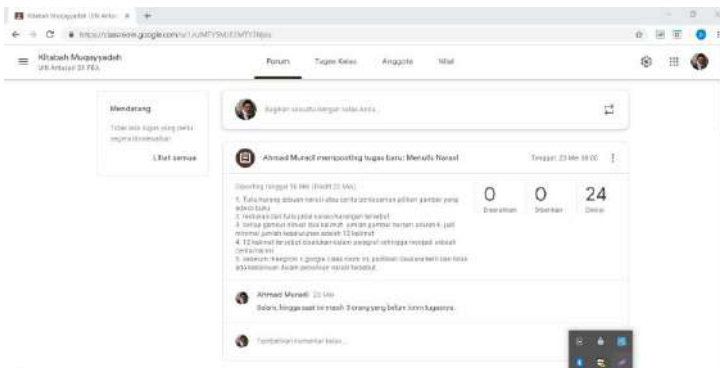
Kitabah Muqayyadah (VA Arbai... × +

https://classroom.google.com/u/1/c/MTY5MzEMTY3Njc

Kitabah Muqayyadah
VIII Arbaiyah 21 PBA

Forum Tugas Kelas Anggota Nilai

Mendatang

Tidak ada tugas yang perlu segera diselesaikan

Lihat semua

Bagikan sesuatu dengan kelas Anda...

Ahmad Muradi memposting tugas baru: Menulis Narasi

Tenggat: 23 Mei 18:00

Diposting tanggal 16 Mei (Diedit 23 Mei)

1. Tulis karang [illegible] narasi atau cerita berdasarkan pilihan gambar yang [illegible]
2. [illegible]
3. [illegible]
4. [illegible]
5. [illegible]

0 Diserahkan
0 Ditandai
24 Ditetapkan

Ahmad Muradi 23 Mei
Salam, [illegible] belum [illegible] tugasnya.

Tambahkan komentar kelas...